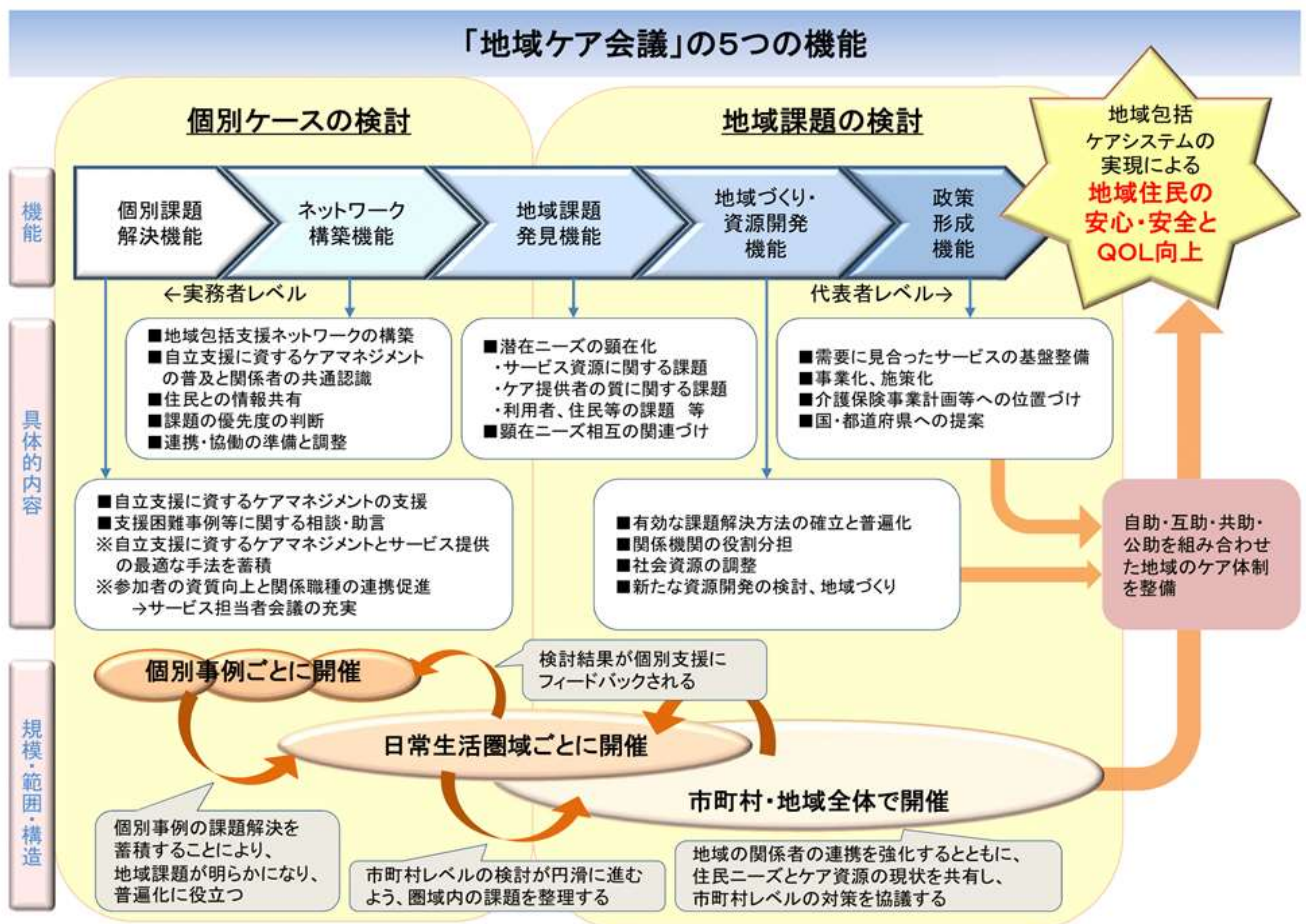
「地域ケア会議」の5つの機能

個別ケースの検討

地域課題の検討

地域包括ケアシステムの実現による
地域住民の安心・安全とQOL向上

機能

個別課題解決機能

ネットワーク構築機能

地域課題発見機能

地域づくり・資源開発機能

政策形成機能

←実務者レベル

代表者レベル→

具体的内容

■地域包括支援ネットワークの構築
■自立支援に資するケアマネジメントの普及と関係者の共通認識
■住民との情報共有
■課題の優先度の判断
■連携・協働の準備と調整

■潜在ニーズの顕在化
・サービス資源に関する課題
・ケア提供者の質に関する課題
・利用者、住民等の課題 等
■顕在ニーズ相互の関連づけ

■需要に見合ったサービスの基盤整備
■事業化、施策化
■介護保険事業計画等への位置づけ
■国・都道府県への提案

■自立支援に資するケアマネジメントの支援
■支援困難事例等に関する相談・助言
※自立支援に資するケアマネジメントとサービス提供の最適な手法を蓄積
※参加者の資質向上と関係職種の連携促進
→サービス担当者会議の充実

■有効な課題解決方法の確立と普遍化
■関係機関の役割分担
■社会資源の調整
■新たな資源開発の検討、地域づくり

自助・互助・共助・公助を組み合わせた地域のケア体制を整備

規模・範囲・構造

個別事例ごとに開催

検討結果が個別支援にフィードバックされる

日常生活圏域ごとに開催

市町村・地域全体で開催

個別事例の課題解決を蓄積することにより、地域課題が明らかになり、普遍化に役立つ

市町村レベルの検討が円滑に進むよう、圏域内の課題を整理する

地域の関係者の連携を強化するとともに、住民ニーズとケア資源の現状を共有し、市町村レベルの対策を協議する